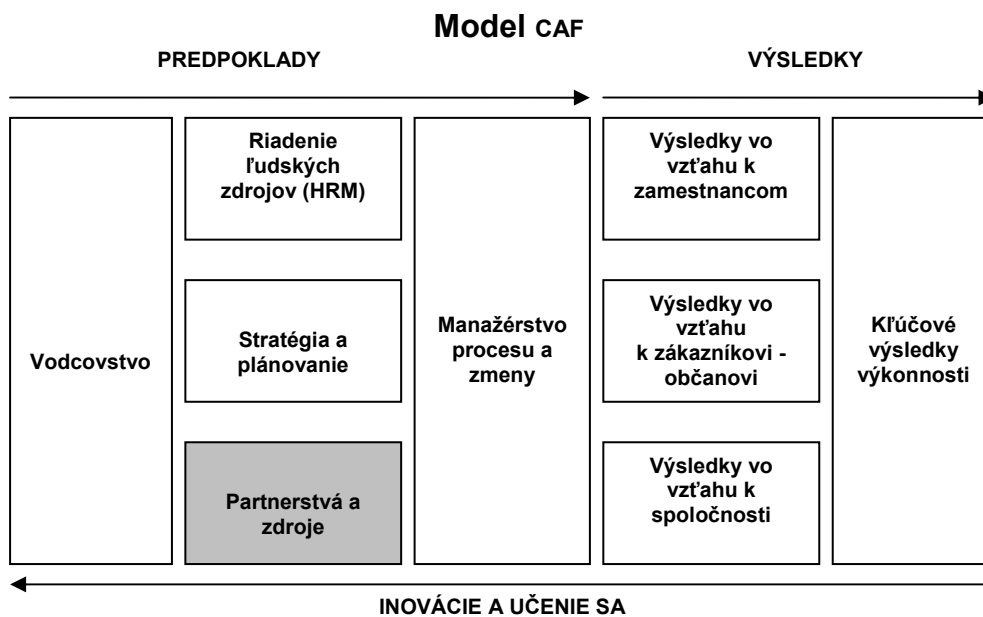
Model CAF

PREDPOKLADY

VÝSLEDKY

Vodcovstvo

Riadenie ľudských zdrojov (HRM)

Stratégia a plánovanie

Partnerstvá a zdroje

Manažérstvo procesu a zmeny

Výsledky vo vzťahu k zamestnancom

Výsledky vo vzťahu k zákazníkovi - občanovi

Výsledky vo vzťahu k spoločnosti

Kľúčové výsledky výkonnosti

INOVÁCIE A UČENIE SA